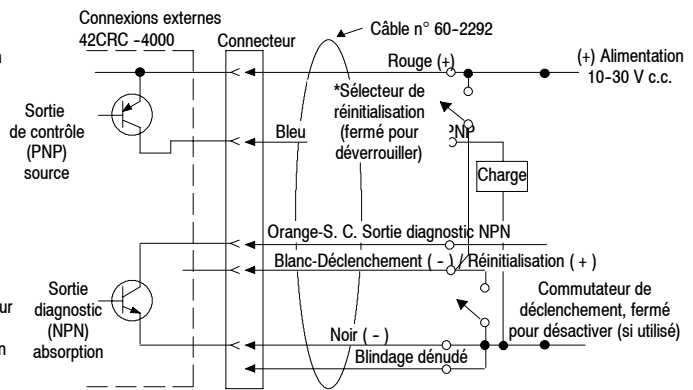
Connexions externes
42CRC -4000
Connecteur
Câble n° 60-2292
Rouge (+)
(+) Alimentation 10-30 V c.c.
*Sélecteur de réinitialisation (fermé pour déverrouiller)
Sortie de contrôle (PNP) source
Bleu
PNP
Charge
Orange-S. C. Sortie diagnostic NPN
Blanc-Déclenchement ( - ) / Réinitialisation ( + )
Sortie diagnostic (NPN) absorption
Commutateur de déclenchement, fermé pour désactiver (si utilisé)
Noir ( - )
Blindage dénudé
ur
n